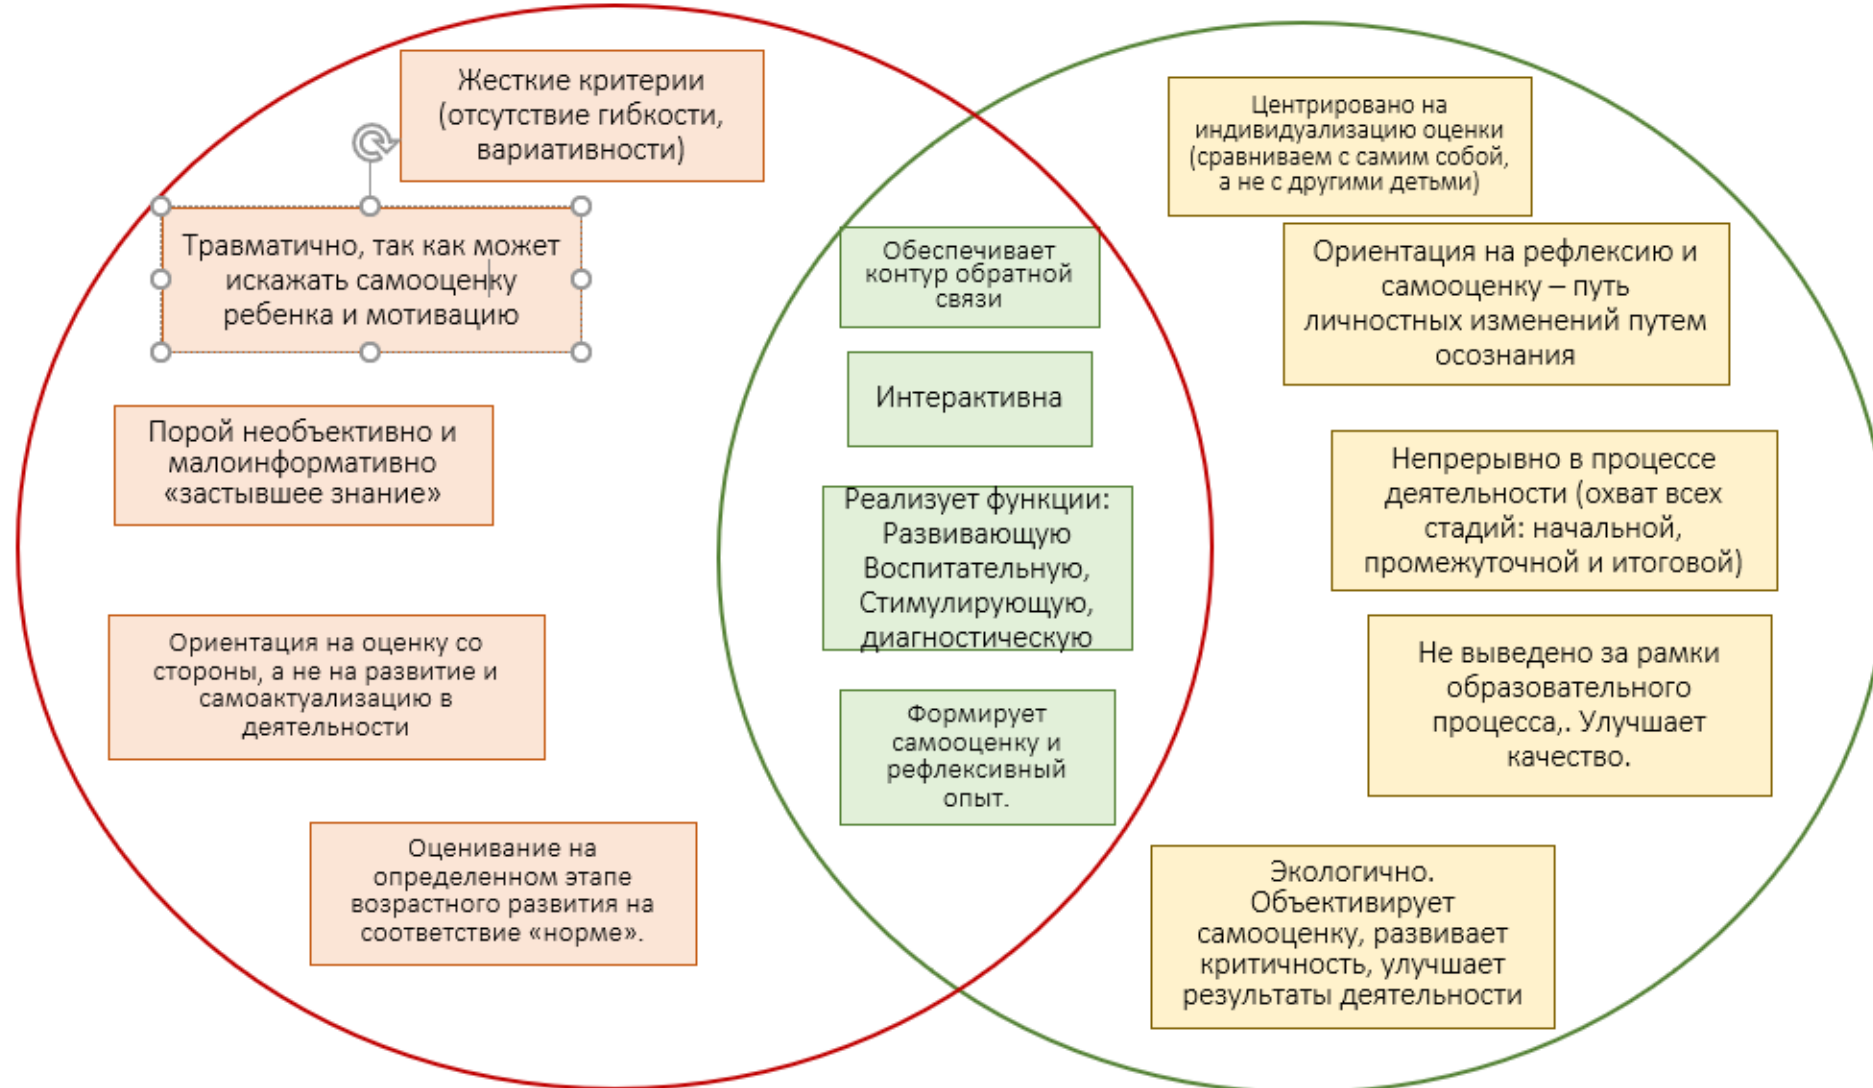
Жесткие критерии (отсутствие гибкости, вариативности)

Травматично, так как может искажать самооценку ребенка и мотивацию

Порой необъективно и малоинформативно «застывшее знание»

Ориентация на оценку со стороны, а не на развитие и самоактуализацию в деятельности

Оценивание на определенном этапе возрастного развития на соответствие «норме».

Обеспечивает контур обратной связи

Интерактивна

Реализует функции: Развивающую Воспитательную, Стимулирующую, диагностическую

Формирует самооценку и рефлексивный опыт.

Центрировано на индивидуализацию оценки (сравниваем с самим собой, а не с другими детьми)

Ориентация на рефлексию и самооценку – путь личностных изменений путем осознания

Непрерывно в процессе деятельности (охват всех стадий: начальной, промежуточной и итоговой)

Не выведено за рамки образовательного процесса,. Улучшает качество.

Экологично. Объективирует самооценку, развивает критичность, улучшает результаты деятельности